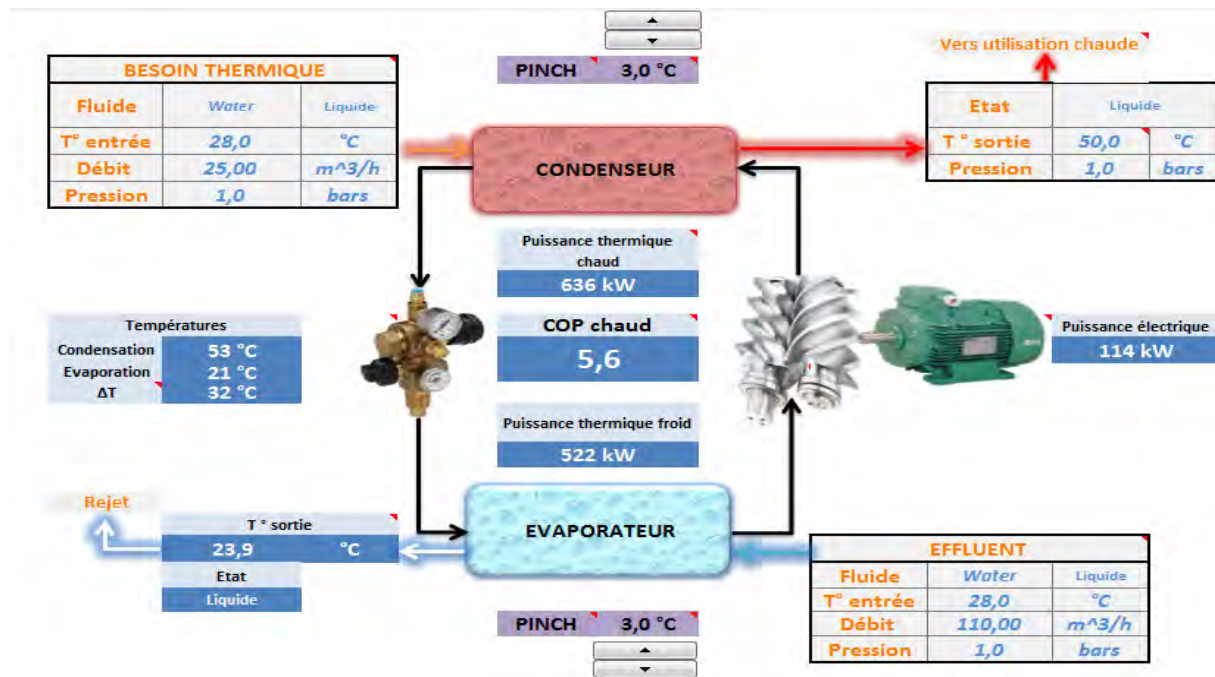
PINCH 3,0 °C

Vers utilisation chaude

| BESOIN THERMIQUE | | |
|---|---|---|
| Fluide | Water | Liquide |
| T° entrée | 28,0 | °C |
| Débit | 25,00 | m^3/h |
| Pression | 1,0 | bars |

| Etat | Liquide | |
|---|---|---|
| T ° sortie | 50,0 | °C |
| Pression | 1,0 | bars |

CONDENSEUR

Puissance thermique chaud
636 kW

COP chaud
5,6

Puissance thermique froid
522 kW

| Températures | |
|---|---|
| Condensation | 53 °C |
| Evaporation | 21 °C |
| ΔT | 32 °C |

Puissance électrique
114 kW

Rejet

| T ° sortie | |
|---|---|
| 23,9 | °C |
| Etat | |
| Liquide | |

EVAPORATEUR

| EFFLUENT | | |
|---|---|---|
| Fluide | Water | Liquide |
| T° entrée | 28,0 | °C |
| Débit | 110,00 | m^3/h |
| Pression | 1,0 | bars |

PINCH 3,0 °C